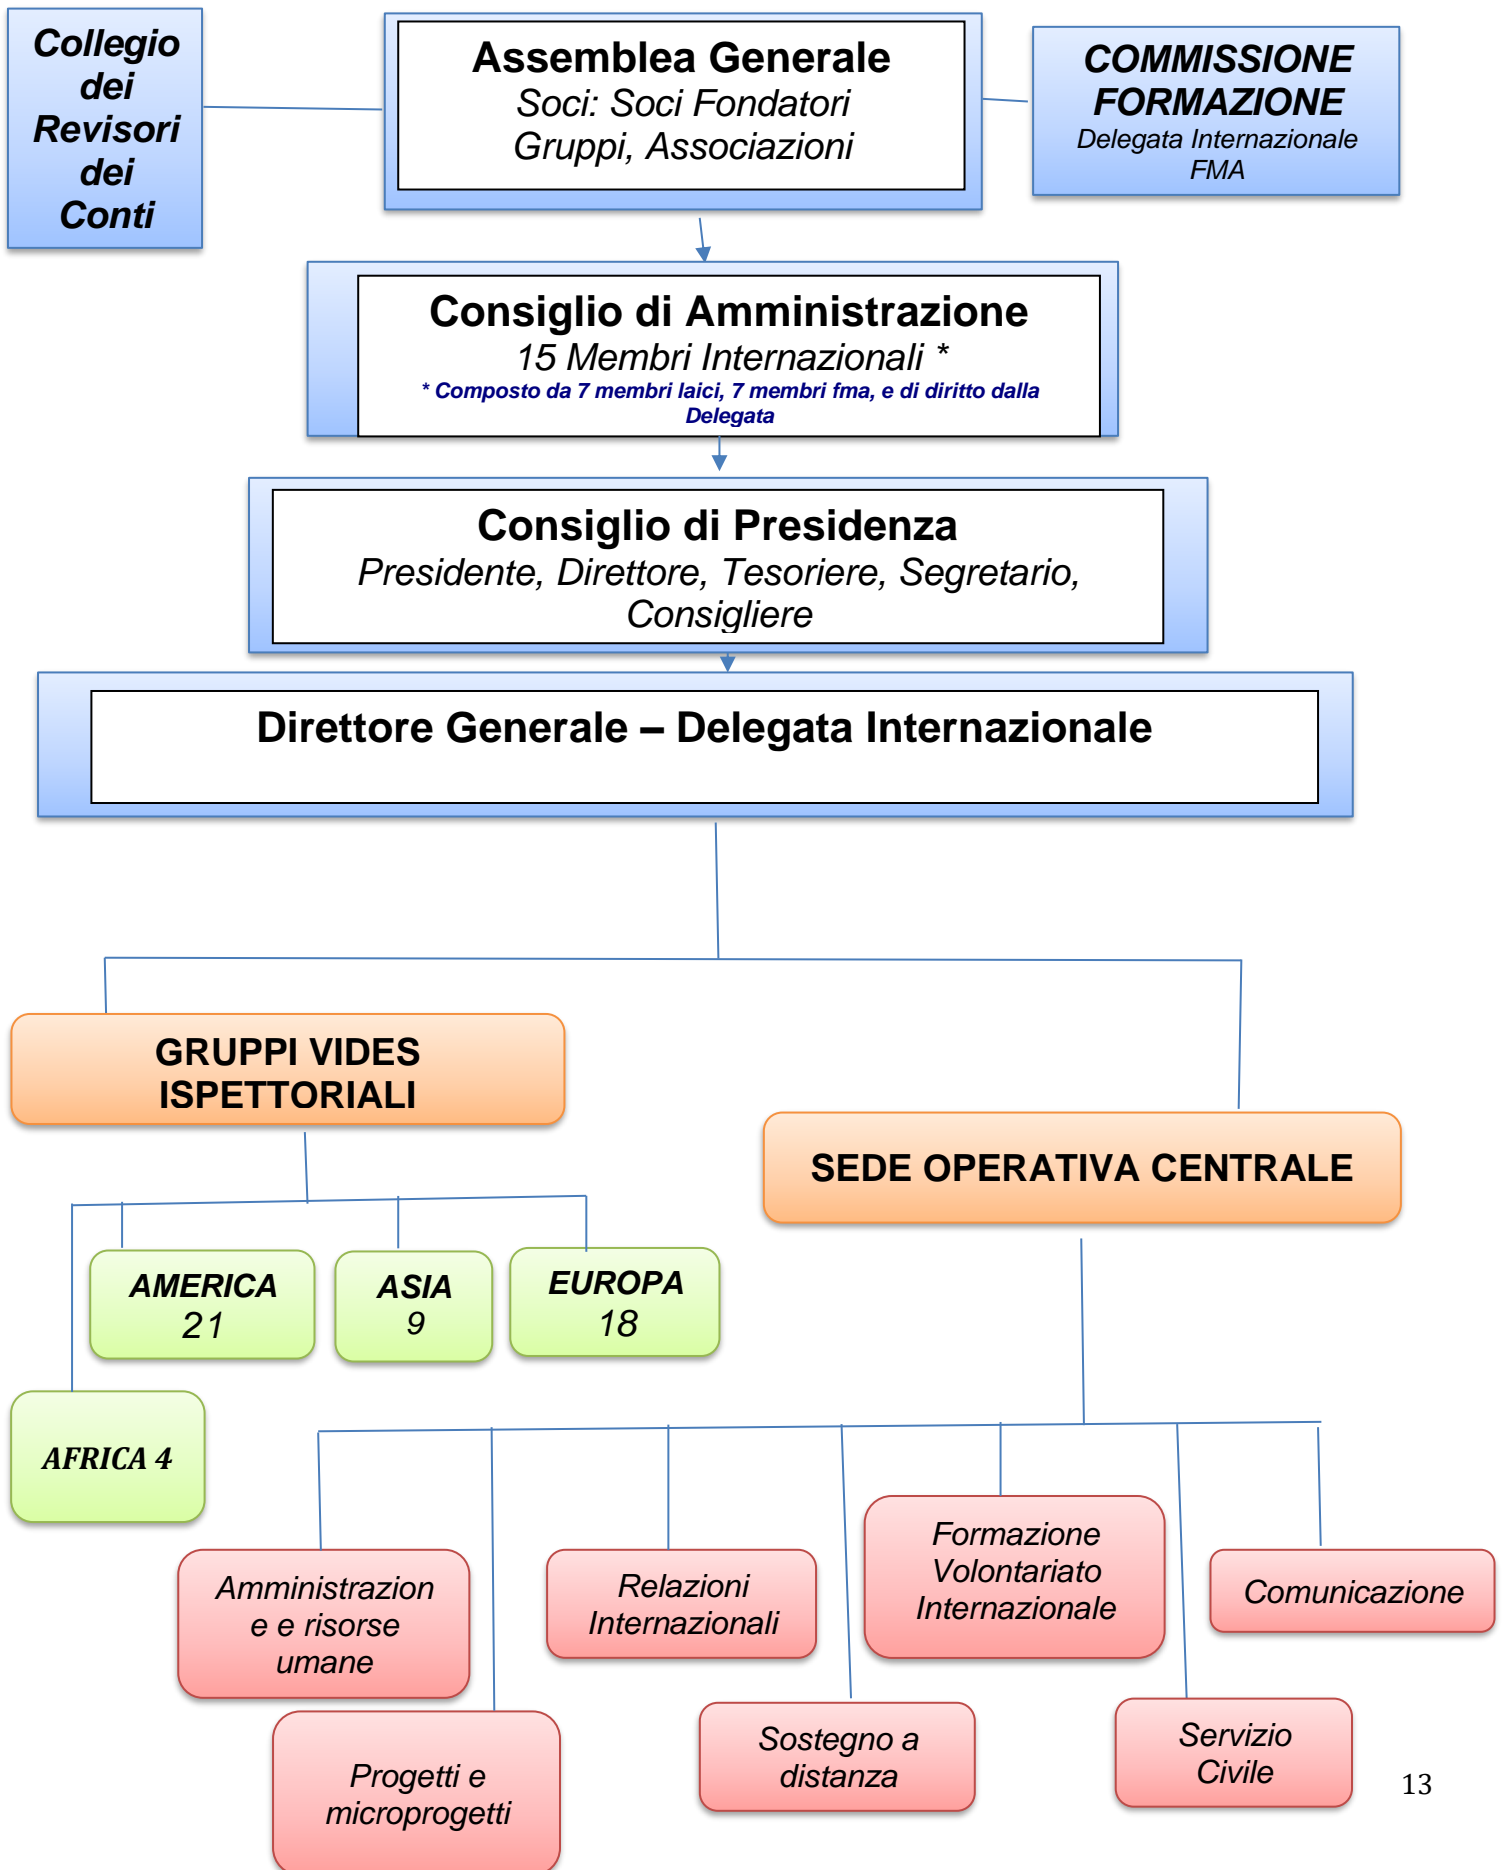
Collegio dei Revisori dei Conti

Assemblea Generale
Soci: Soci Fondatori
Gruppi, Associazioni

COMMISSIONE FORMAZIONE
Delegata Internazionale FMA

Consiglio di Amministrazione
15 Membri Internazionali *
* Composto da 7 membri laici, 7 membri fma, e di diritto dalla Delegata

Consiglio di Presidenza
Presidente, Direttore, Tesoriere, Segretario, Consigliere

Direttore Generale – Delegata Internazionale

GRUPPI VIDES ISPETTORIALI

SEDE OPERATIVA CENTRALE

AMERICA 21

ASIA 9

EUROPA 18

AFRICA 4

Amministrazione e risorse umane

Relazioni Internazionali

Formazione Volontariato Internazionale

Comunicazione

Progetti e microprogetti

Sostegno a distanza

Servizio Civile

13